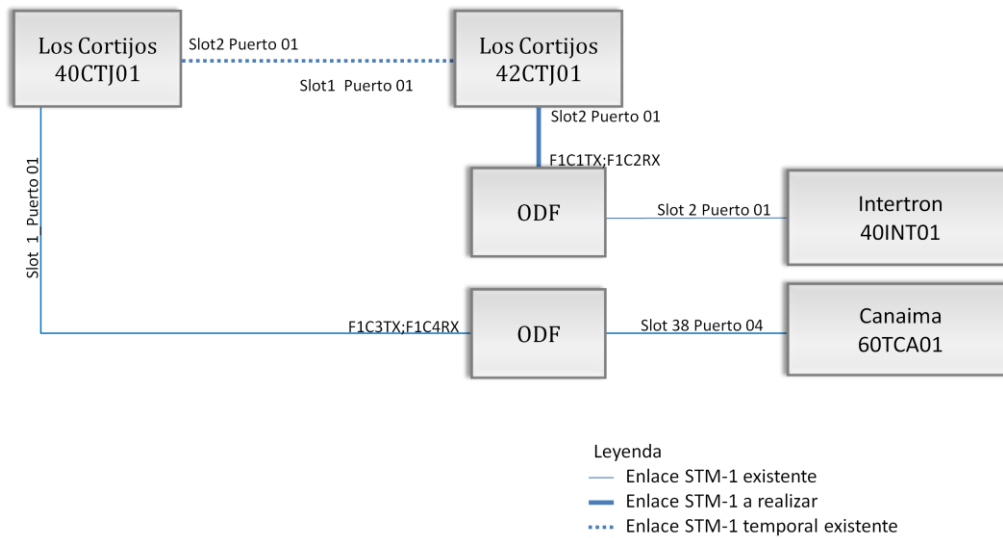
Los Cortijos
40CTJ01

Slot2 Puerto 01

Slot1 Puerto 01

Los Cortijos
42CTJ01

Slot2 Puerto 01

F1C1TX;F1C2RX

Slot 1 Puerto 01

ODF

Slot 2 Puerto 01

Intertron
40INT01

F1C3TX;F1C4RX

ODF

Slot 38 Puerto 04

Canaima
60TCA01

Leyenda
Enlace STM-1 existente
Enlace STM-1 a realizar
Enlace STM-1 temporal existente